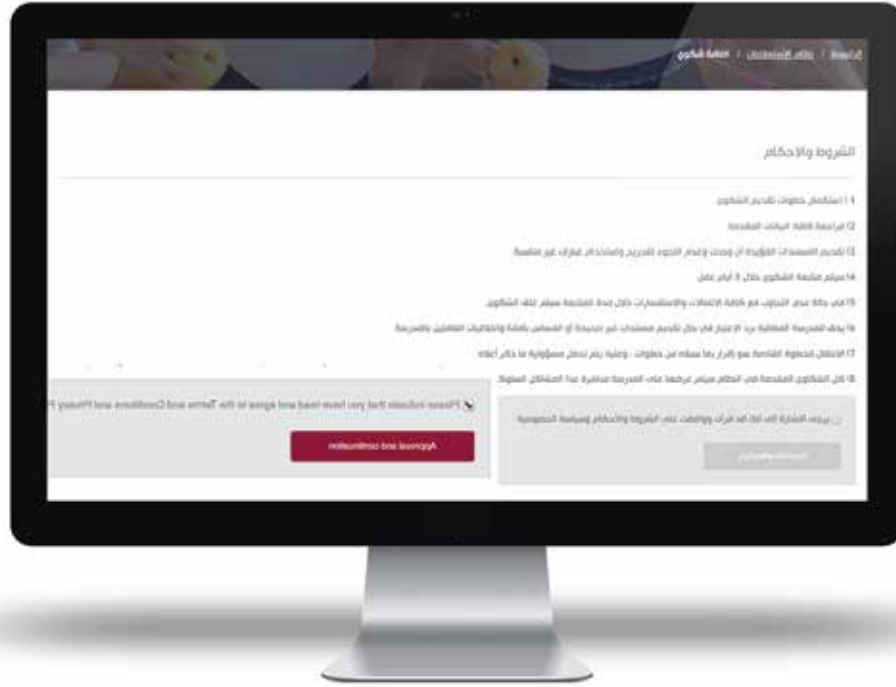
الرئيسية | نظام الشكاوى | اضافة شكوى

الشروط والاحكام

1 ) استكمال خطوات تقديم الشكوى

2) مراجعة كافة البيانات المقدمة

3) تقديم المستندات المؤيدة ان وجدت وعدم اللجوء للتجريح واستخدام ألفاظ غير لائقة

4) سيتم متابعة الشكوى خلال 3 أيام عمل

5) في حالة عدم التجاوب مع كافة الاتصالات والاستفسارات خلال مدة المتابعة سيتم غلق الشكوى

6) يحق للمدرسة المطالبة برد الاعتبار في حال تقديم مستندات غير صحيحة أو المساس بسمعة وأخلاقيات العاملين بالمدرسة

7) الانتقال للخطوة القادمة هو إقرار بما سبقه من خطوات ، وعليه يتم تحمل مسؤولية ما ذكر أعلاه

8) كل الشكاوى المقدمة في النظام سيتم عرضها على المدرسة مباشرة عند المتقدم الملوث

Please indicate that you have read and agree to the Terms and Conditions and Privacy P

Approval and continuation

يرجى الإشارة إلى أنك قد قرأت ووافقت على الشروط والاحكام وسياسة الخصوصية

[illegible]